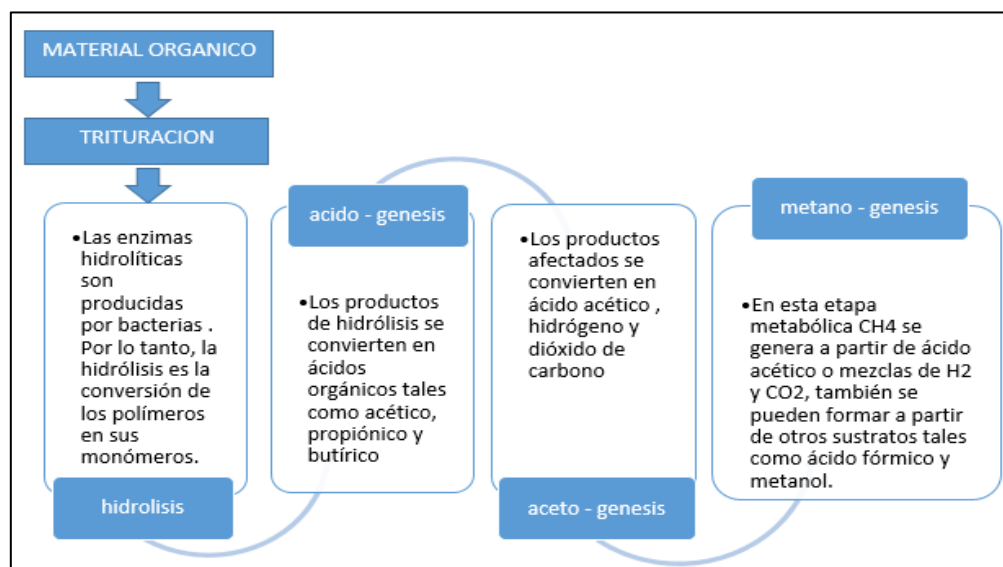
MATERIAL ORGANICO

TRITURACION

•Las enzimas hidrolíticas son producidas por bacterias . Por lo tanto, la hidrólisis es la conversión de los polímeros en sus monómeros.

hidrolisis

acido - genesis

•Los productos de hidrólisis se convierten en ácidos orgánicos tales como acético, propiónico y butírico

•Los productos afectados se convierten en ácido acético , hidrógeno y dióxido de carbono

aceto - genesis

metano - genesis

•En esta etapa metabólica CH4 se genera a partir de ácido acético o mezclas de H2 y CO2, también se pueden formar a partir de otros sustratos tales como ácido fórmico y metanol.